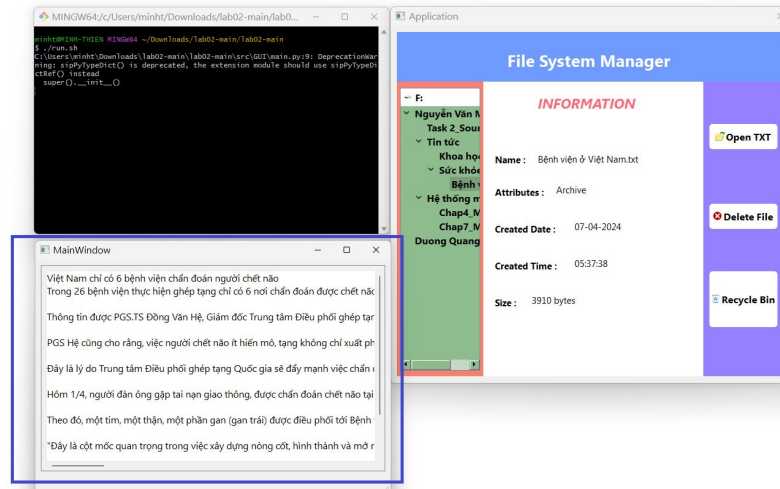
MINGW64:/c/Users/minht/Downloads/lab02-main/lab0

minht@MINH-THIEN MINGW64 ~/Downloads/lab02-main/lab02-main
$ ./run.sh
C:\Users\minht\Downloads\lab02-main\lab02-main\src\GUI\main.py:9: DeprecationWarning: sipPyTypeDict() is deprecated, the extension module should use sipPyTypeDictRef() instead
super().__init__()

Application

File System Manager

F:
Nguyễn Văn M
Task 2_Sour
Tin tức
Khoa học
Sức khỏe
Bệnh v
Hệ thống m
Chap4_M
Chap7_M
Duong Quang

INFORMATION

Name : Bệnh viện ở Việt Nam.txt

Attributes : Archive

Created Date : 07-04-2024

Created Time : 05:37:38

Size : 3910 bytes

Open TXT

Delete File

Recycle Bin

MainWindow

Việt Nam chỉ có 6 bệnh viện chẩn đoán người chết não
Trong 26 bệnh viện thực hiện ghép tạng chỉ có 6 nơi chẩn đoán được chết não

Thông tin được PGS.TS Đồng Văn Hệ, Giám đốc Trung tâm Điều phối ghép tạn

PGS Hệ cũng cho rằng, việc người chết não ít hiến mô, tạng không chỉ xuất ph

Đây là lý do Trung tâm Điều phối ghép tạng Quốc gia sẽ đẩy mạnh việc chẩn

Hôm 1/4, người đàn ông gặp tai nạn giao thông, được chẩn đoán chết não tại

Theo đó, một tim, một thận, một phần gan (gan trái) được điều phối tới Bệnh

"Đây là cột mốc quan trọng trong việc xây dựng nòng cốt, hình thành và mở r